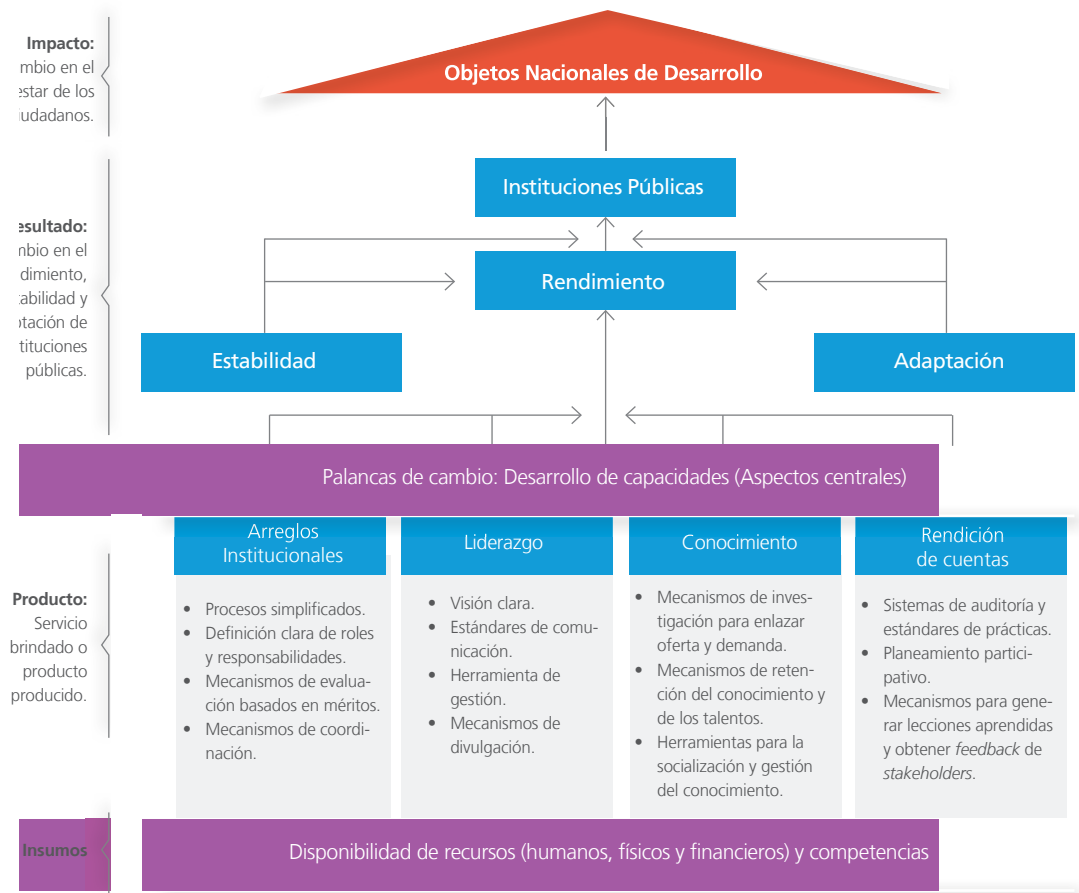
Impacto:
mbio en el
estar de los
iudadanos.

Objetos Nacionales de Desarrollo

esultado:
nbio en el
dimiento,
tabilidad y
ptación de
tituciones
públicas.

Instituciones Públicas

Rendimiento

Estabilidad

Adaptación

Palancas de cambio: Desarrollo de capacidades (Aspectos centrales)

Producto:
Servicio
brindado o
producto
producido.

Arreglos Institucionales

- Procesos simplificados.
- Definición clara de roles y responsabilidades.
- Mecanismos de evaluación basados en méritos.
- Mecanismos de coordinación.

Liderazgo

- Visión clara.
- Estándares de comunicación.
- Herramienta de gestión.
- Mecanismos de divulgación.

Conocimiento

- Mecanismos de investigación para enlazar oferta y demanda.
- Mecanismos de retención del conocimiento y de los talentos.
- Herramientas para la socialización y gestión del conocimiento.

Rendición de cuentas

- Sistemas de auditoría y estándares de prácticas.
- Planeamiento participativo.
- Mecanismos para generar lecciones aprendidas y obtener *feedback* de *stakeholders*.

Insumos

Disponibilidad de recursos (humanos, físicos y financieros) y competencias